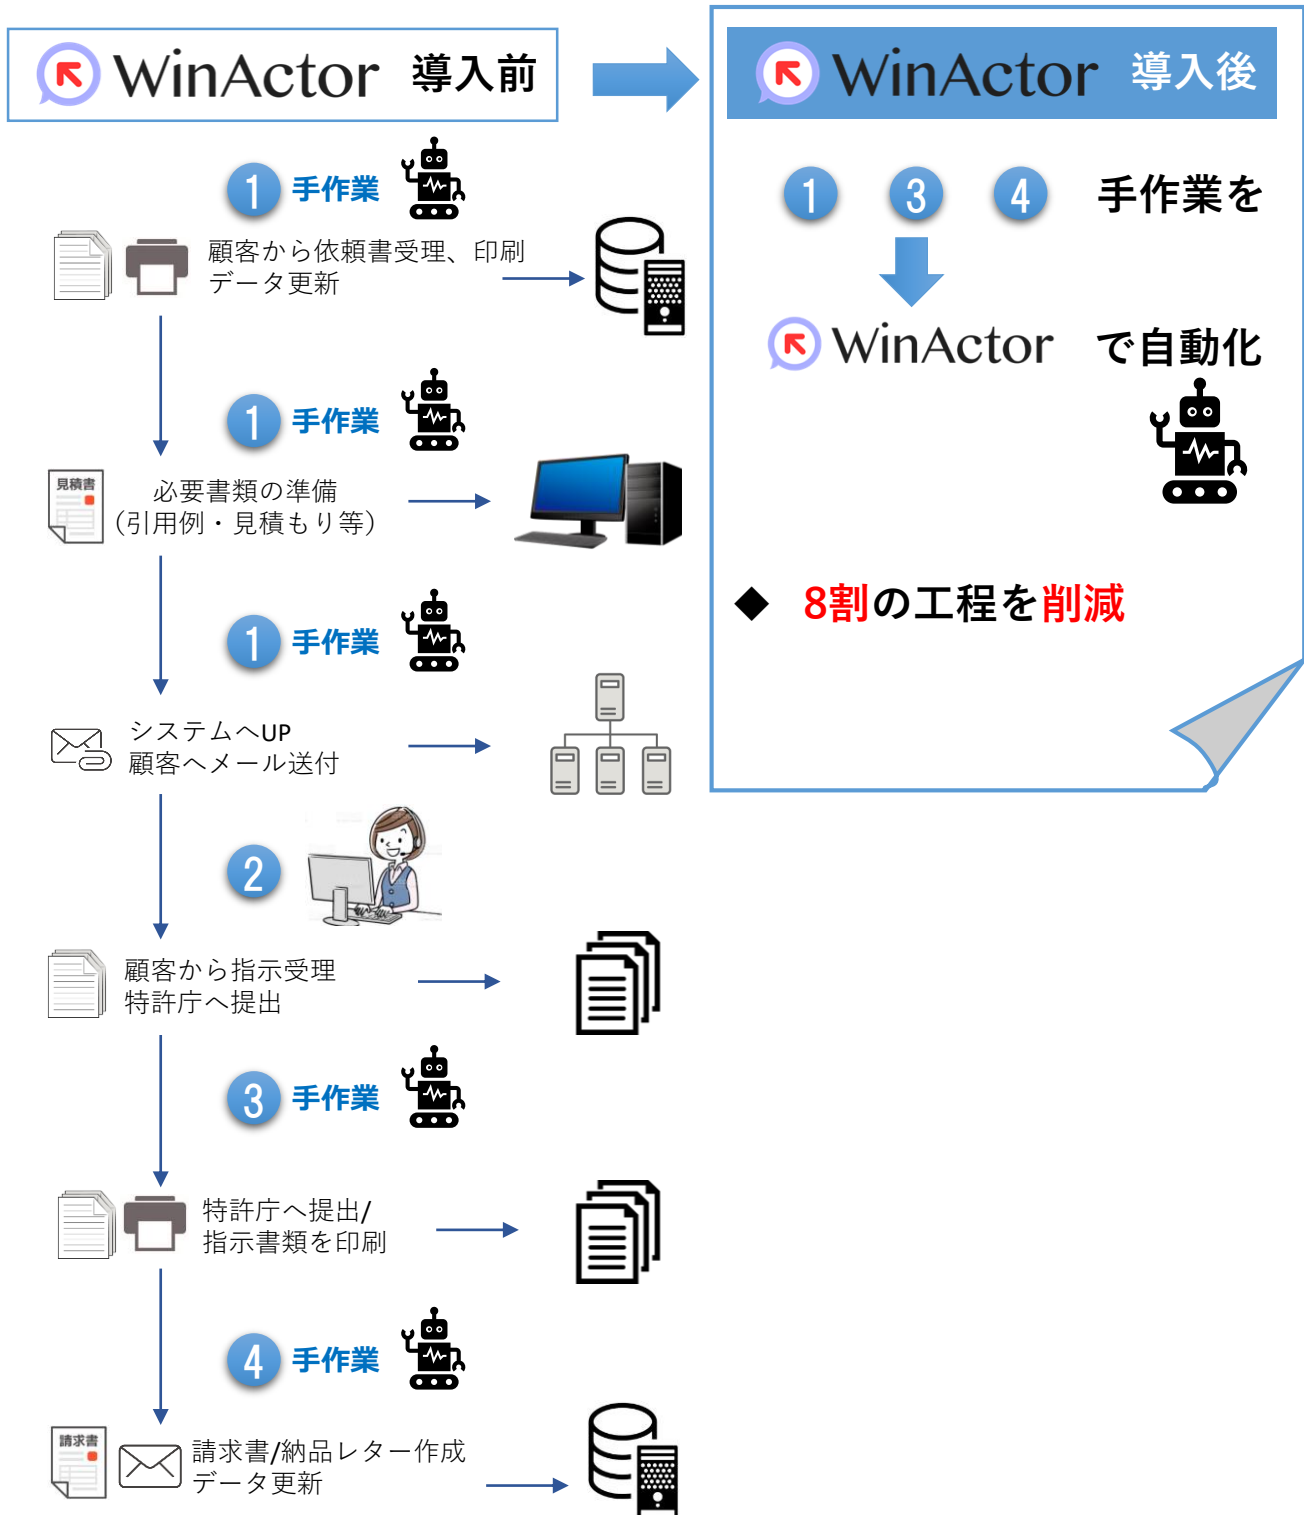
WinActor 導入前

1 手作業

顧客から依頼書受理、印刷
データ更新

1 手作業

見積書

必要書類の準備
（引用例・見積もり等）

1 手作業

システムへUP
顧客へメール送付

2

顧客から指示受理
特許庁へ提出

3 手作業

特許庁へ提出/
指示書類を印刷

4 手作業

請求書

請求書/納品レター作成
データ更新

WinActor 導入後

1 3 4 手作業を

WinActor で自動化

◆ 8割の工程を削減